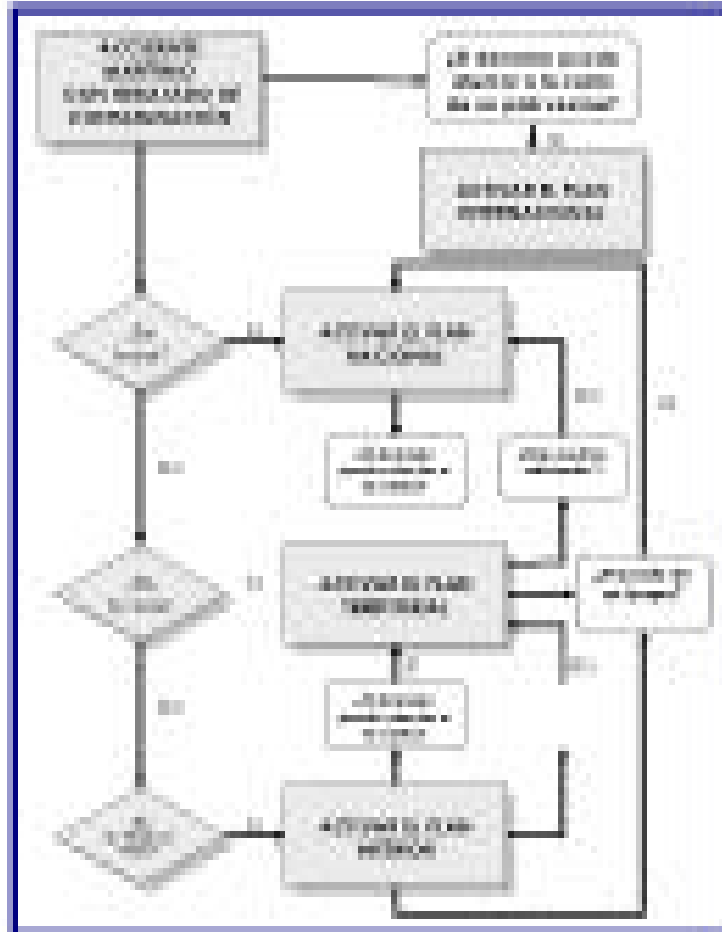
ACCIDENTE MARÍTIMO CON DERRAME DE CONTAMINACIÓN

¿El derrame puede afectar a la costa de un país vecino?

SÍ

ACTIVAR EL PLAN INTERNACIONAL

¿Es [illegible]?

SÍ

ACTIVAR EL PLAN NACIONAL

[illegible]

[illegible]

NO

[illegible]

SÍ

¿Es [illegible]?

SÍ

ACTIVAR EL PLAN TERRITORIAL

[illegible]

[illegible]

NO

NO

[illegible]

¿Es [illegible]?

SÍ

ACTIVAR EL PLAN INTERIOR

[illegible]